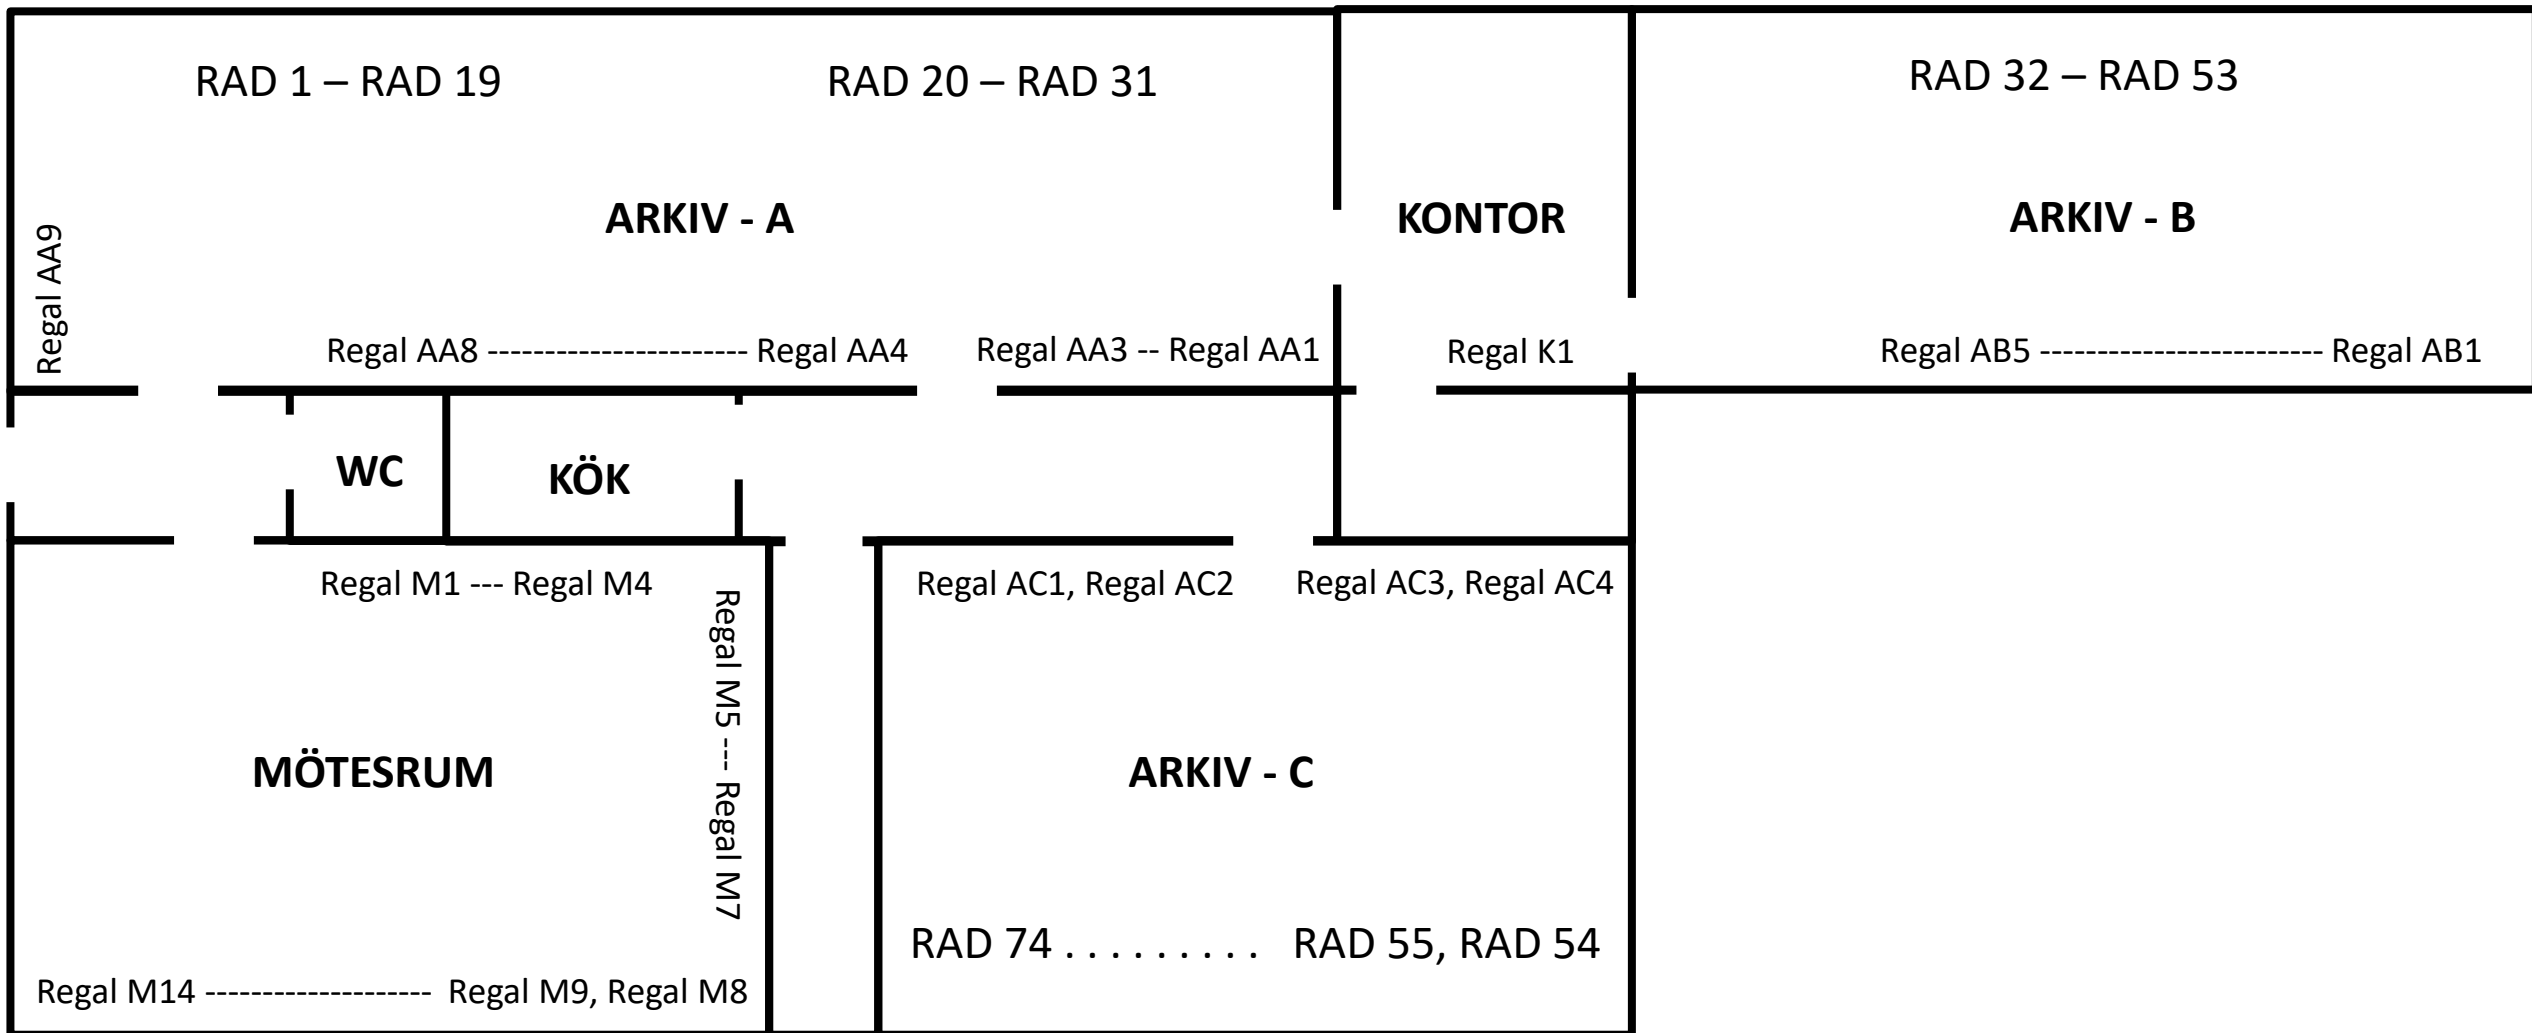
RAD 1 – RAD 19

RAD 20 – RAD 31

RAD 32 – RAD 53

ARKIV - A

KONTOR

ARKIV - B

Regal AA9

Regal AA8 ---------------------- Regal AA4

Regal AA3 -- Regal AA1

Regal K1

Regal AB5 ------------------------ Regal AB1

WC

KÖK

Regal M1 --- Regal M4

Regal M5 --- Regal M7

Regal AC1, Regal AC2

Regal AC3, Regal AC4

MÖTESRUM

ARKIV - C

RAD 74 . . . . . . . . . RAD 55, RAD 54

Regal M14 ------------------- Regal M9, Regal M8